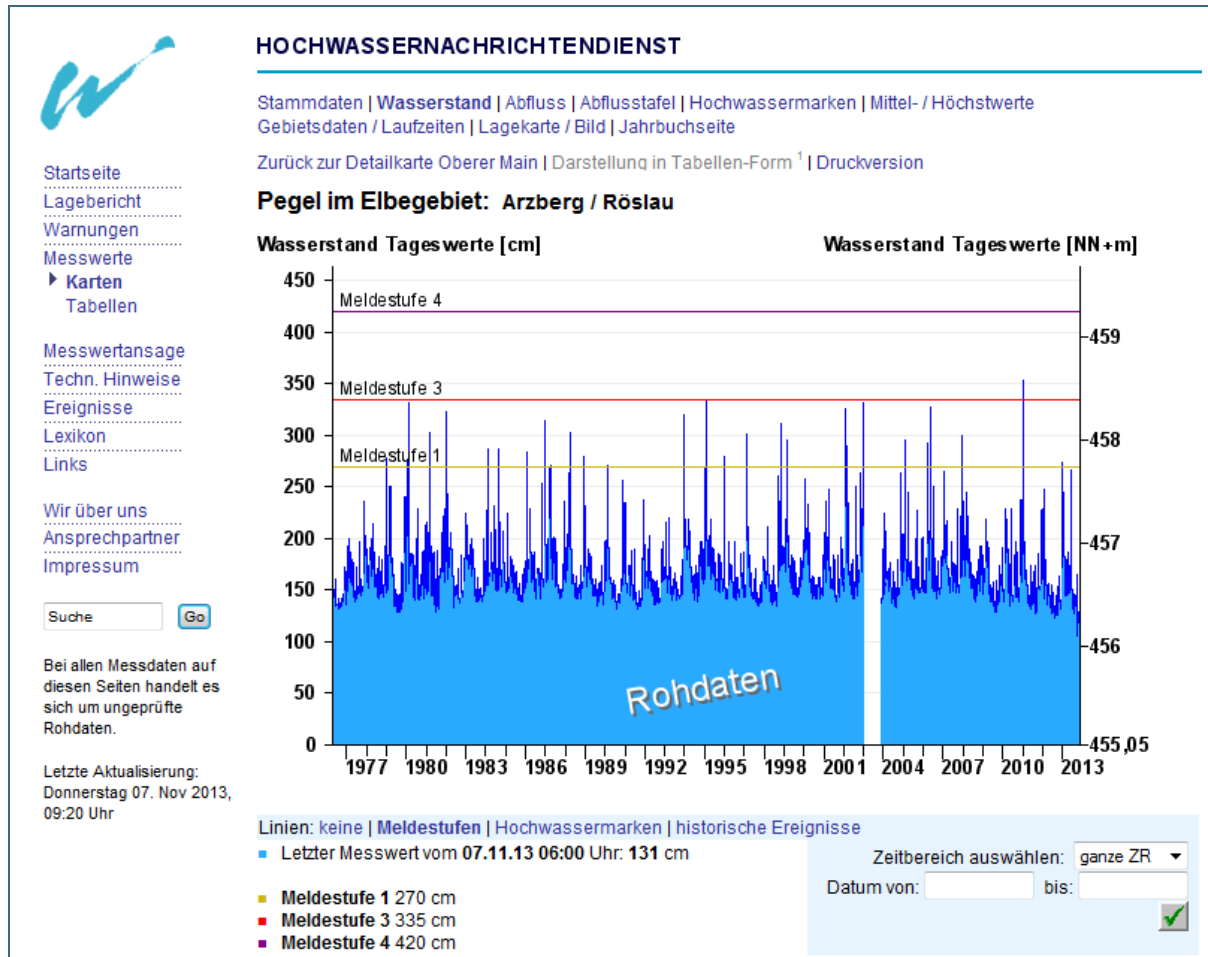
HOCHWASSERNACHRICHTENDIENST

Startseite
Lagebericht
Warnungen
Messwerte
Karten
Tabellen

Messwertansage
Techn. Hinweise
Ereignisse
Lexikon
Links

Wir über uns
Ansprechpartner
Impressum

Suche Go

Bei allen Messdaten auf diesen Seiten handelt es sich um ungeprüfte Rohdaten.

Letzte Aktualisierung: Donnerstag 07. Nov 2013, 09:20 Uhr

Stammdaten | Wasserstand | Abfluss | Abflusstafel | Hochwassermarken | Mittel- / Höchstwerte
Gebietsdaten / Laufzeiten | Lagekarte / Bild | Jahrbuchseite

Zurück zur Detailkarte Oberer Main | Darstellung in Tabellen-Form $^1$ | Druckversion

Pegel im Elbegebiet: Arzberg / Röslau

Wasserstand Tageswerte [cm]
Wasserstand Tageswerte [NN+m]

450
400
350
300
250
200
150
100
50
0

Meldestufe 4
Meldestufe 3
Meldestufe 1

459
458
457
456
455,05

Rohdaten

1977 1980 1983 1986 1989 1992 1995 1998 2001 2004 2007 2010 2013

Linien: keine | Meldestufen | Hochwassermarken | historische Ereignisse
Letzter Messwert vom 07.11.13 06:00 Uhr: 131 cm

Meldestufe 1 270 cm
Meldestufe 3 335 cm
Meldestufe 4 420 cm

Zeitbereich auswählen: ganze ZR
Datum von: bis: